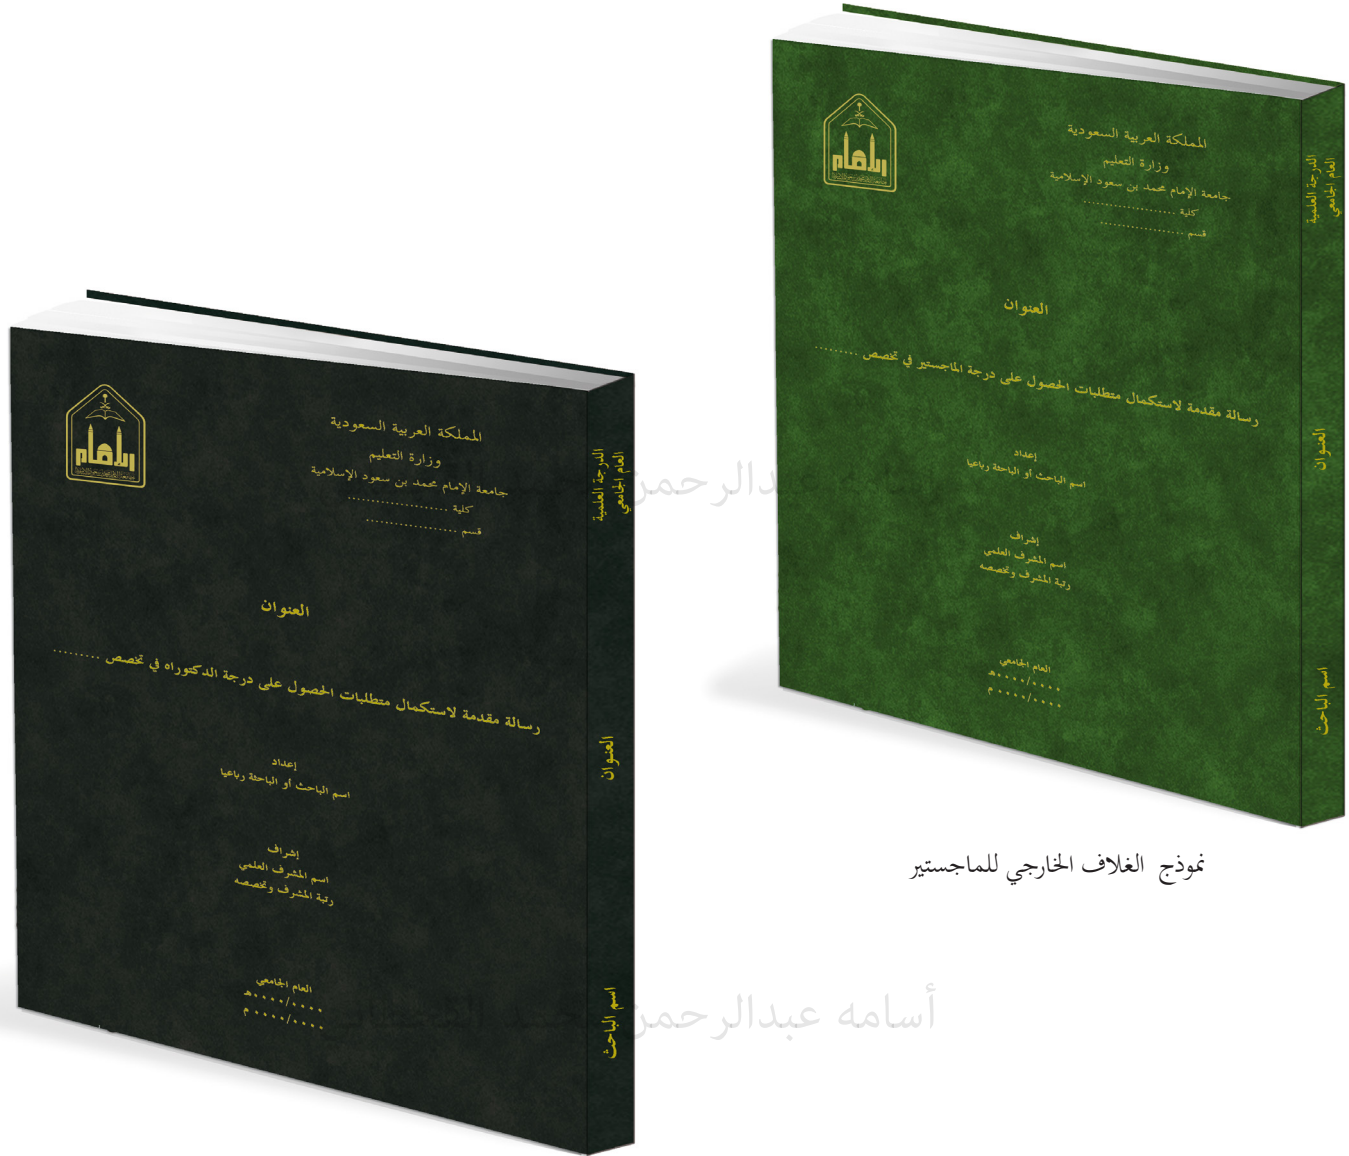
المملكة العربية السعودية
وزارة التعليم
جامعة الإمام محمد بن سعود الإسلامية
كلية ....................
قسم ....................

العنوان

رسالة مقدمة لاستكمال متطلبات الحصول على درجة الماجستير في تخصص .........

إعداد
اسم الباحث أو الباحثة رباعيا

إشراف
اسم المشرف العلمي
رتبة المشرف وتخصصه

العام الجامعي
٠٠٠٠/٠٠٠٠هـ
٠٠٠٠/٠٠٠٠م

الدرجة العلمية
العام الجامعي
العنوان
اسم الباحث

نموذج الغلاف الخارجي للماجستير

المملكة العربية السعودية
وزارة التعليم
جامعة الإمام محمد بن سعود الإسلامية
كلية ....................
قسم ....................

العنوان

رسالة مقدمة لاستكمال متطلبات الحصول على درجة الدكتوراه في تخصص .........

إعداد
اسم الباحث أو الباحثة رباعيا

إشراف
اسم المشرف العلمي
رتبة المشرف وتخصصه

العام الجامعي
٠٠٠٠/٠٠٠٠هـ
٠٠٠٠/٠٠٠٠م

الدرجة العلمية
العام الجامعي
العنوان
اسم الباحث

أسامه عبدالرحمن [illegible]